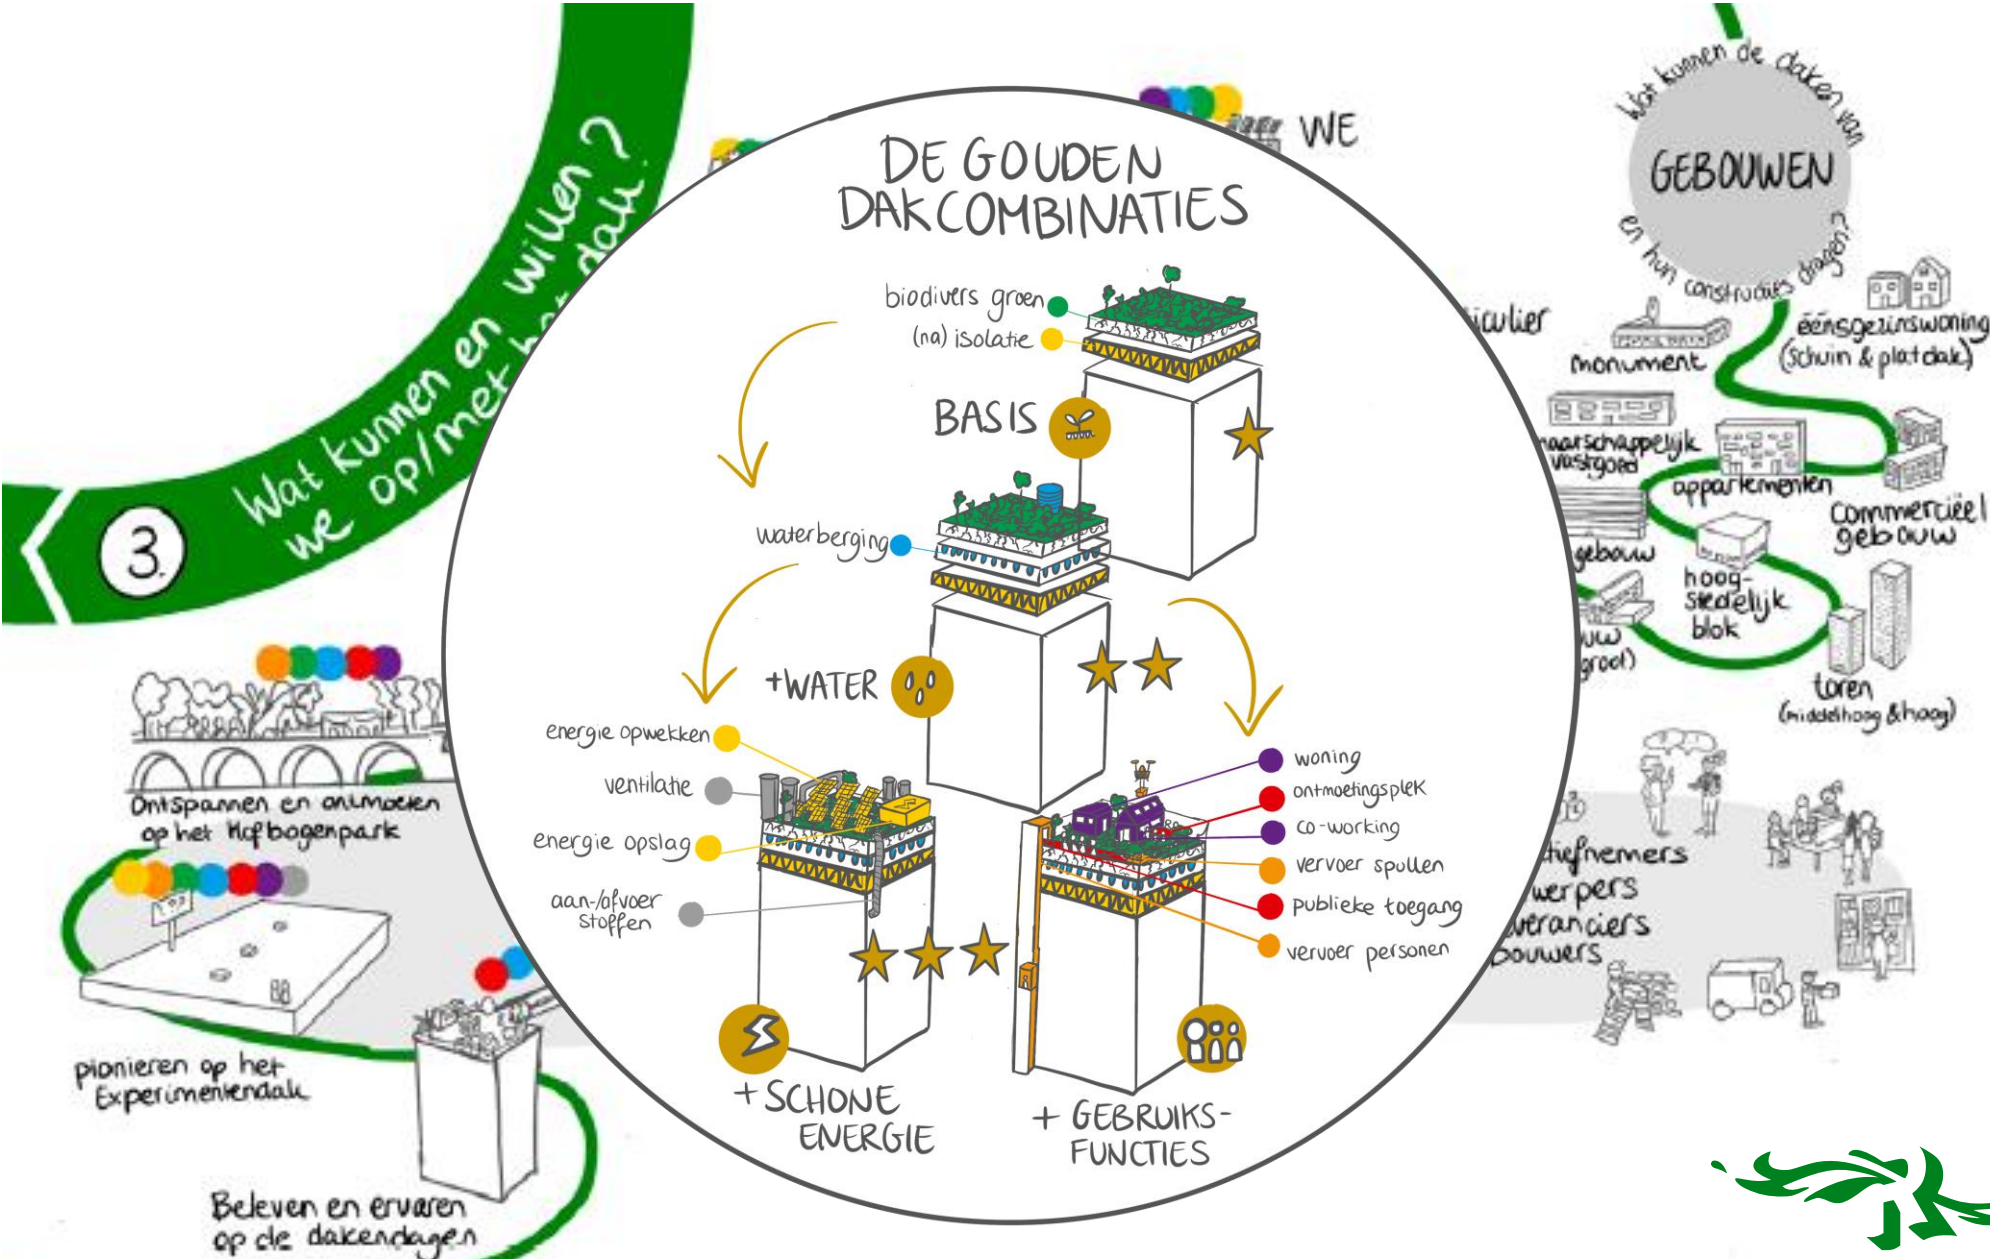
3.

Wat kunnen en willen we op/met het dak?

WE

Wat kunnen de daken van GEBOUWEN en hun constructies dragen?

DE GOUDEN DAKCOMBINATIES

biodivers groen

(na) isolatie

BASIS

waterberging

+WATER

energie opwekken

ventilatie

energie opslag

aan-/afvoer stoffen

+ SCHONE ENERGIE

woning

ontmoetingsplek

co-working

vervoer spullen

publieke toegang

vervoer personen

+ GEBRUIKS-FUNCTIES

monument

eensgezinswoning (schuin & plat dak)

maatschappelijk vastgoed

appartementen

commercieel gebouw

hoog-stedelijk blok

toren (middelhoog & hoog)

gebouw

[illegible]iculier

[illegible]uw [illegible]groot)

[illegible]tiefnemers

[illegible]werpers

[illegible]veranciers

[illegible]bouwers

Ontspannen en ontmoeten op het Hofbogenpark

pionieren op het Experimenteendak

Beleven en ervaren op de dakendagen